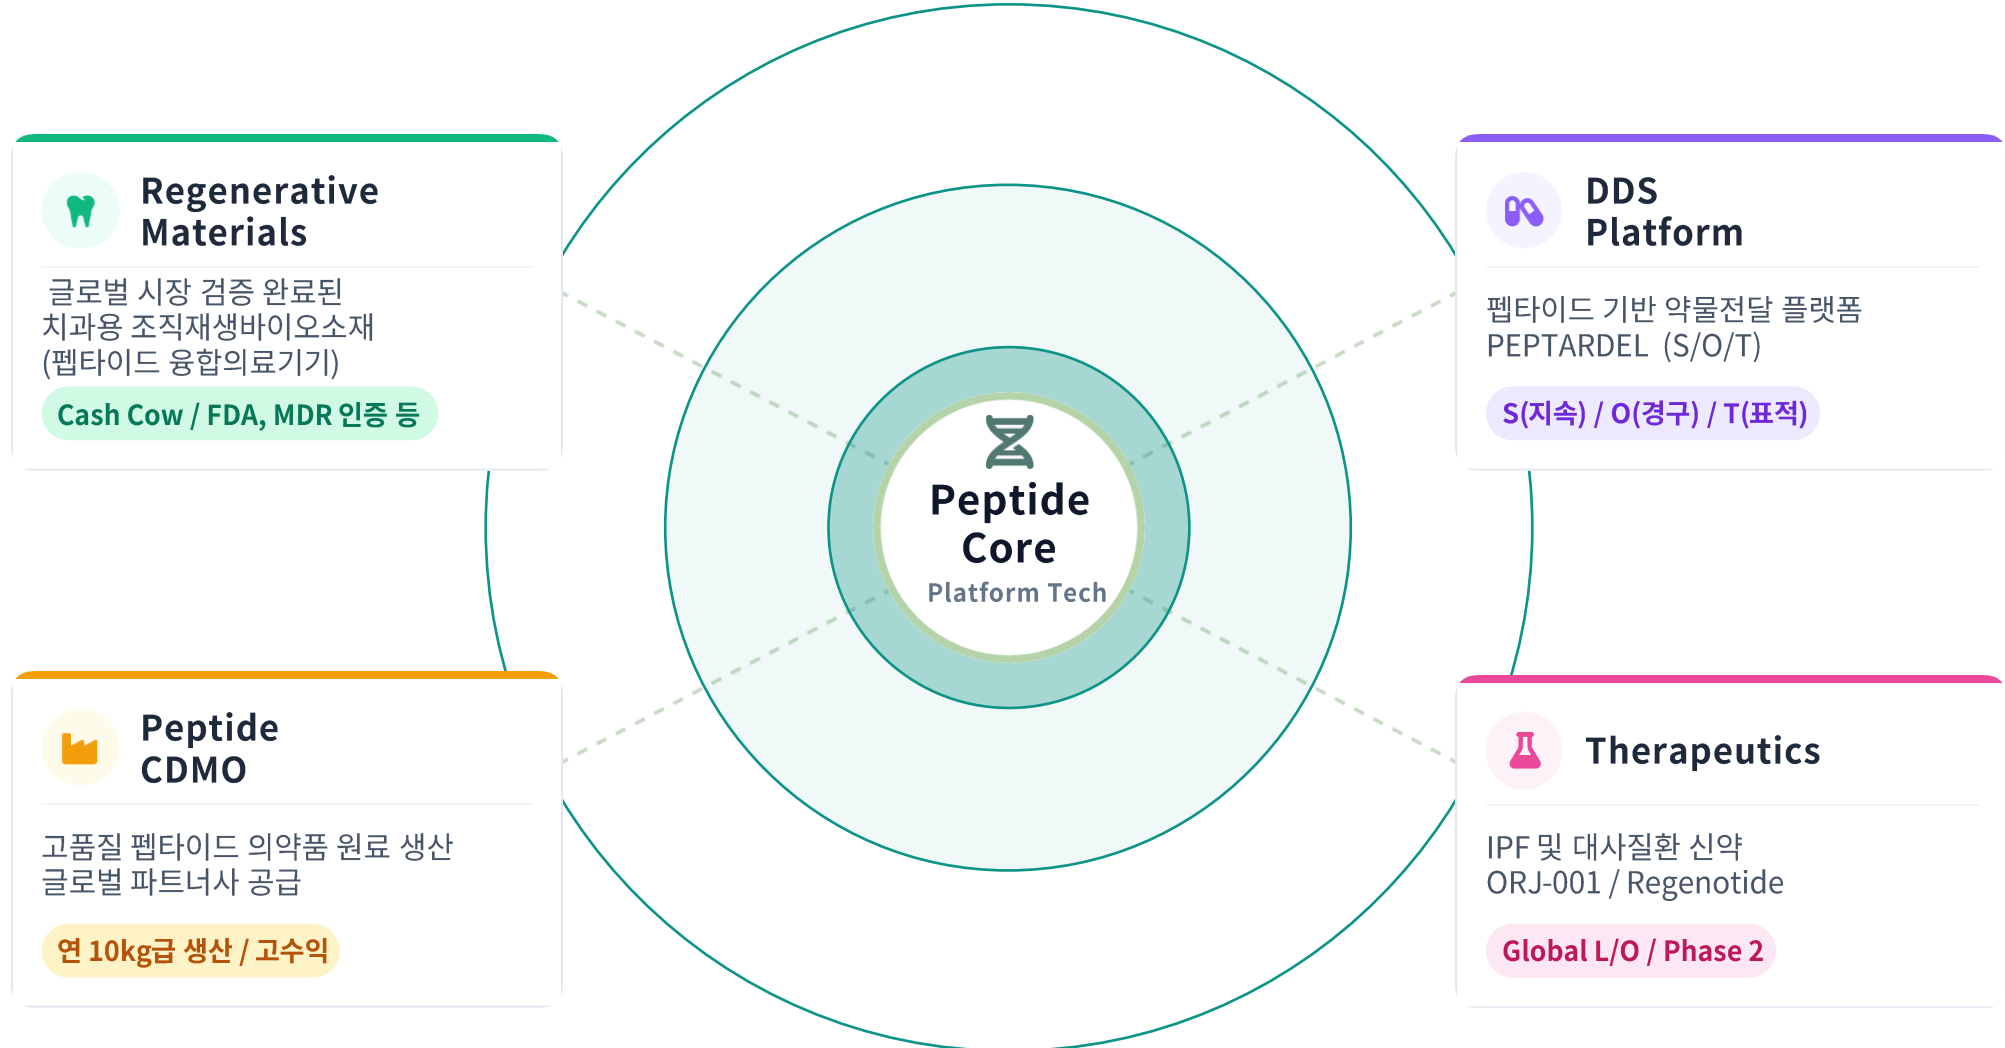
Regenerative Materials

글로벌 시장 검증 완료된
치과용 조직재생바이오소재
(펩타이드 융합의료기기)

Cash Cow / FDA, MDR 인증 등

DDS Platform

펩타이드 기반 약물전달 플랫폼
PEPTARDEL (S/O/T)

S(지속) / O(경구) / T(표적)

Peptide Core
Platform Tech

Peptide CDMO

고품질 펩타이드 의약품 원료 생산
글로벌 파트너사 공급

연 10kg급 생산 / 고수익

Therapeutics

IPF 및 대사질환 신약
ORJ-001 / Regenotide

Global L/O / Phase 2